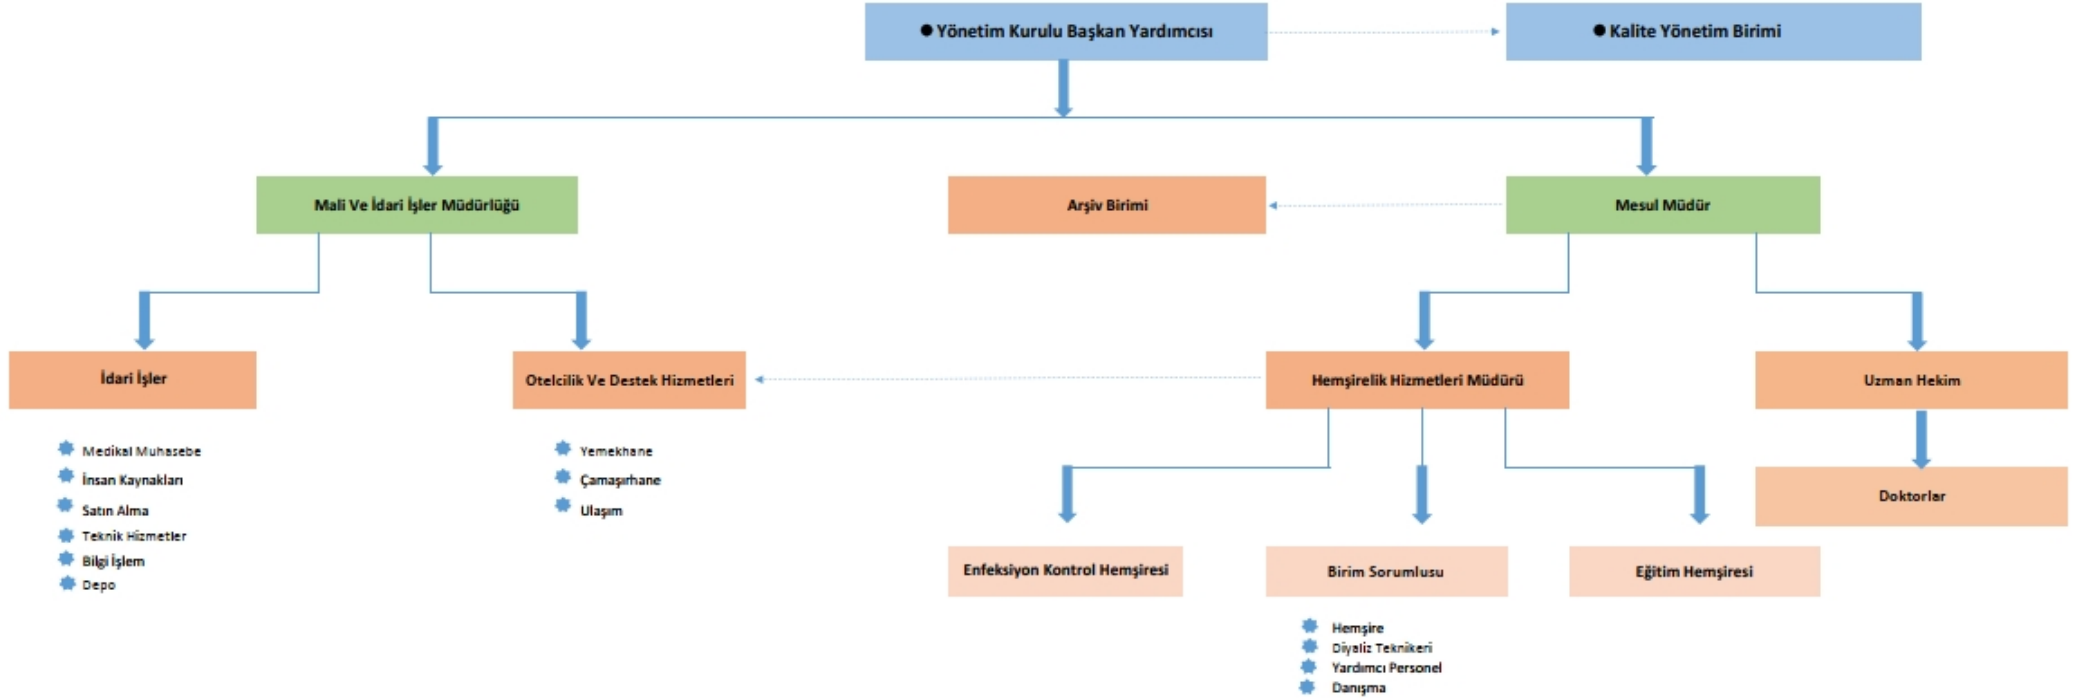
Yönetim Kurulu Başkan Yardımcısı

Kalite Yönetim Birimi

Mali Ve İdari İşler Müdürlüğü

Arşiv Birimi

Mesul Müdür

İdari İşler

Medikal Muhasebe
İnsan Kaynakları
Satın Alma
Teknik Hizmetler
Bilgi İşlem
Depo

Otelcilik Ve Destek Hizmetleri

Yemekhane
Çamaşırhane
Ulaşım

Hemşirelik Hizmetleri Müdürü

Uzman Hekim

Doktorlar

Enfeksiyon Kontrol Hemşiresi

Birim Sorumlusu

Hemşire
Diyaliz Teknikeri
Yardımcı Personel
Danışma

Eğitim Hemşiresi